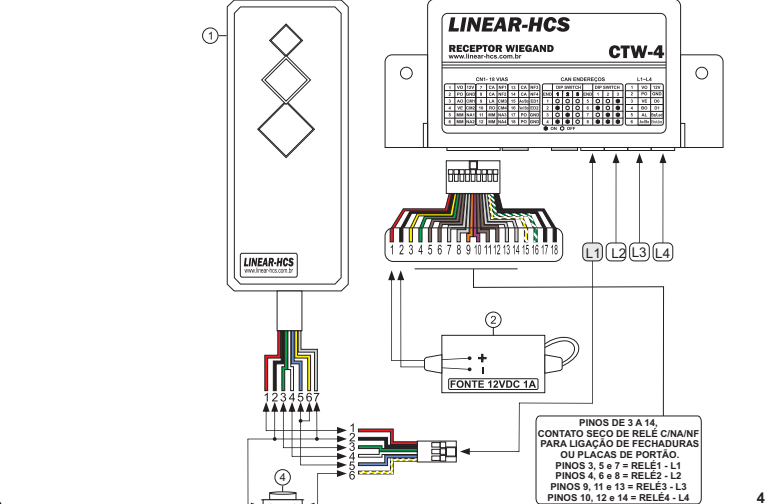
1

LINEAR-HCS
www.linear-hcs.com.br

LINEAR-HCS

RECEPTOR WIEGAND
www.linear-hcs.com.br

CTW-4

CN1- 18 VIAS

CAN ENDEREÇOS

DIP SWITCH

DIP SWITCH

L1~L4

ON OFF

1 2 3 4 5 6 7 8 9 10 11 12 13 14 15 16 17 18

L1 L2 L3 L4

2

+
-

FONTE 12VDC 1A

1 2 3 4 5 6 7

1
2
3
4
5
6

4

PINOS DE 3 A 14,
CONTATO SECO DE RELÉ C/NA/NF
PARA LIGAÇÃO DE FECHADURAS
OU PLACAS DE PORTÃO.
PINOS 3, 5 e 7 = RELÉ1 - L1
PINOS 4, 6 e 8 = RELÉ2 - L2
PINOS 9, 11 e 13 = RELÉ3 - L3
PINOS 10, 12 e 14 = RELÉ4 - L4

4